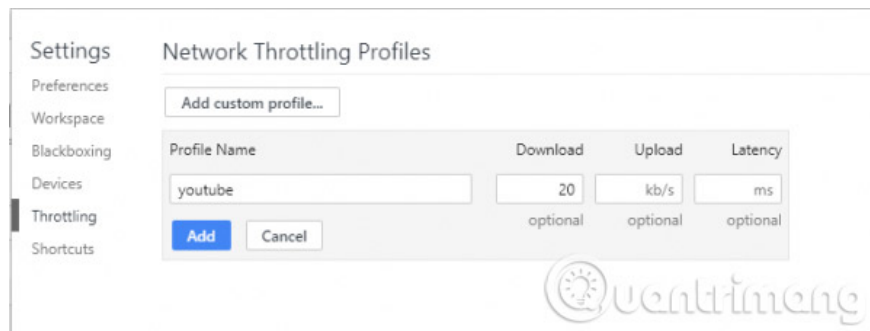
Settings
Preferences
Workspace
Blackboxing
Devices
Throttling
Shortcuts

Network Throttling Profiles

Add custom profile...

| Profile Name | Download | Upload | Latency |
|---|---|---|---|
| youtube | 20 | kb/s | ms |
| | optional | optional | optional |

Add
Cancel

uantrimang